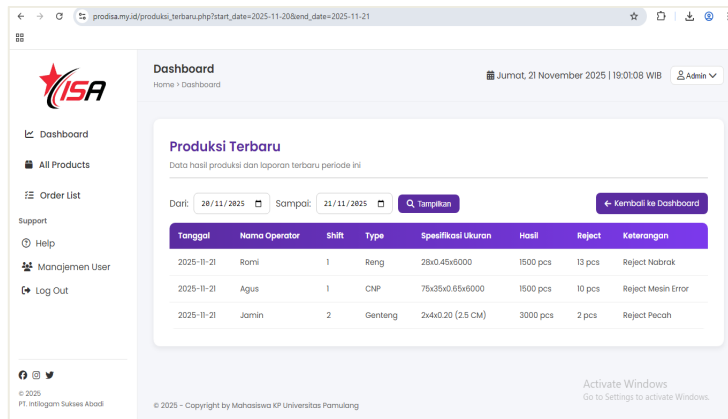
prodisa.my.id/produksi_terbaru.php?start_date=2025-11-20&end_date=2025-11-21

ISA

Dashboard
All Products
Order List
Support
Help
Manajemen User
Log Out

© 2025
PT. Intilogam Sukses Abadi

Dashboard
Home > Dashboard

Jumat, 21 November 2025 | 19:01:08 WIB
Admin

Produksi Terbaru
Data hasil produksi dan laporan terbaru periode ini

Dari: 20/11/2025 Sampai: 21/11/2025 Tampilkan
← Kembali ke Dashboard

| Tanggal | Nama Operator | Shift | Type | Spesifikasi Ukuran | Hasil | Reject | Keterangan |
|---|---|---|---|---|---|---|---|
| 2025-11-21 | Romi | 1 | Reng | 28x0.45x6000 | 1500 pcs | 13 pcs | Reject Nabrak |
| 2025-11-21 | Agus | 1 | CNP | 75x35x0.65x6000 | 1500 pcs | 10 pcs | Reject Mesin Error |
| 2025-11-21 | Jamin | 2 | Genteng | 2x4x0.20 (2.5 CM) | 3000 pcs | 2 pcs | Reject Pecah |

© 2025 - Copyright by Mahasiswa KP Universitas Pamulang

Activate Windows
Go to Settings to activate Windows.